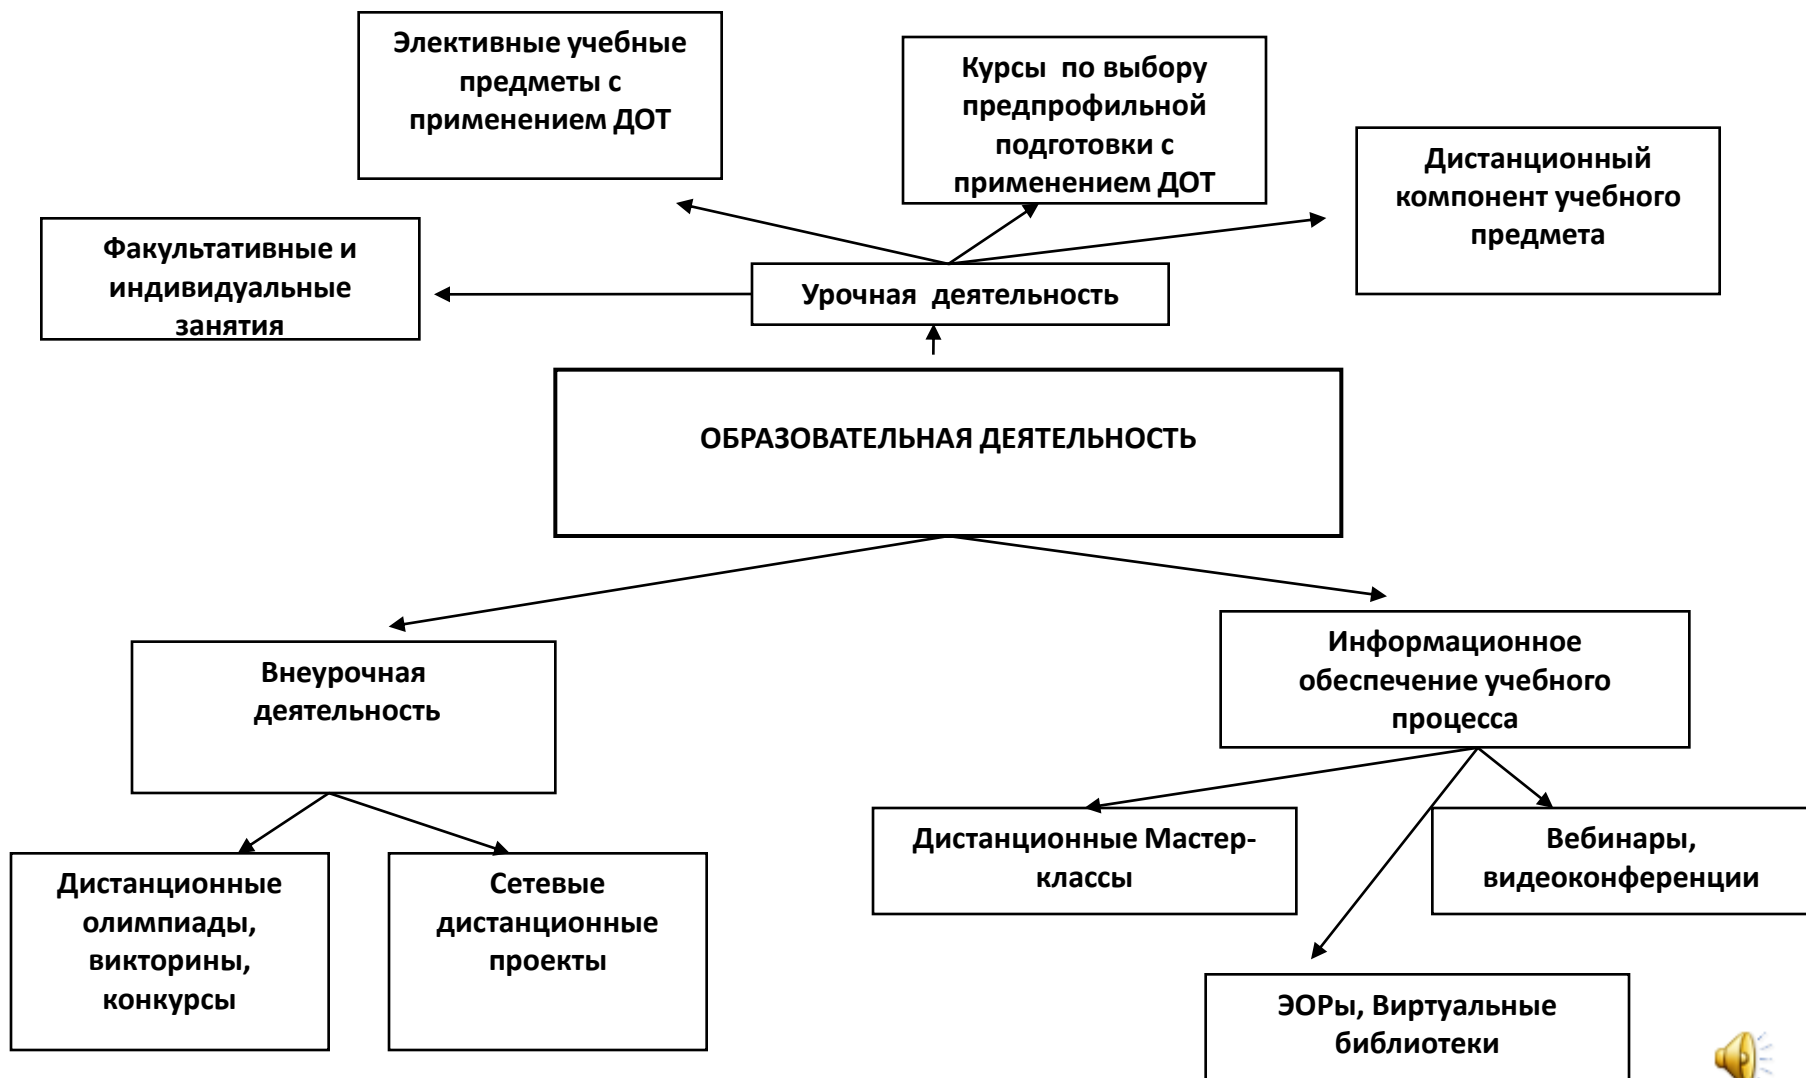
Элективные учебные предметы с применением ДОТ

Курсы по выбору предпрофильной подготовки с применением ДОТ

Дистанционный компонент учебного предмета

Факультативные и индивидуальные занятия

Урочная деятельность

ОБРАЗОВАТЕЛЬНАЯ ДЕЯТЕЛЬНОСТЬ

Внеурочная деятельность

Информационное обеспечение учебного процесса

Дистанционные олимпиады, викторины, конкурсы

Сетевые дистанционные проекты

Дистанционные Мастер-классы

Вебинары, видеоконференции

ЭОРы, Виртуальные библиотеки